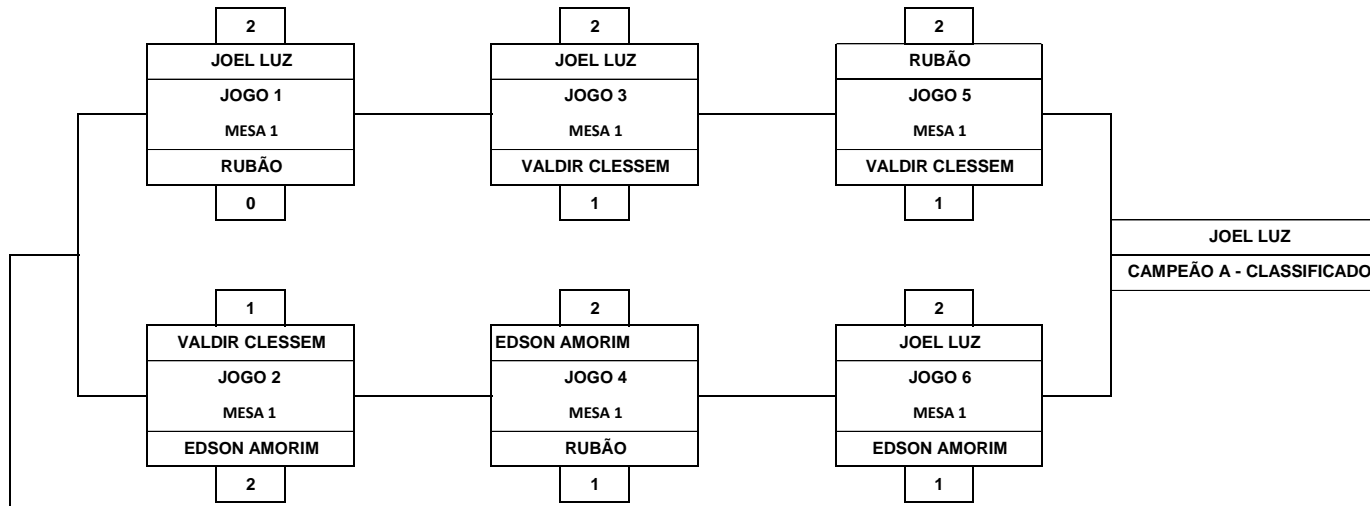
2
JOEL LUZ
JOGO 1
MESA 1
RUBÃO
0

2
JOEL LUZ
JOGO 3
MESA 1
VALDIR CLESSEM
1

2
RUBÃO
JOGO 5
MESA 1
VALDIR CLESSEM
1

JOEL LUZ
CAMPEÃO A - CLASSIFICADO

1
VALDIR CLESSEM
JOGO 2
MESA 1
EDSON AMORIM
2

2
EDSON AMORIM
JOGO 4
MESA 1
RUBÃO
1

2
JOEL LUZ
JOGO 6
MESA 1
EDSON AMORIM
1